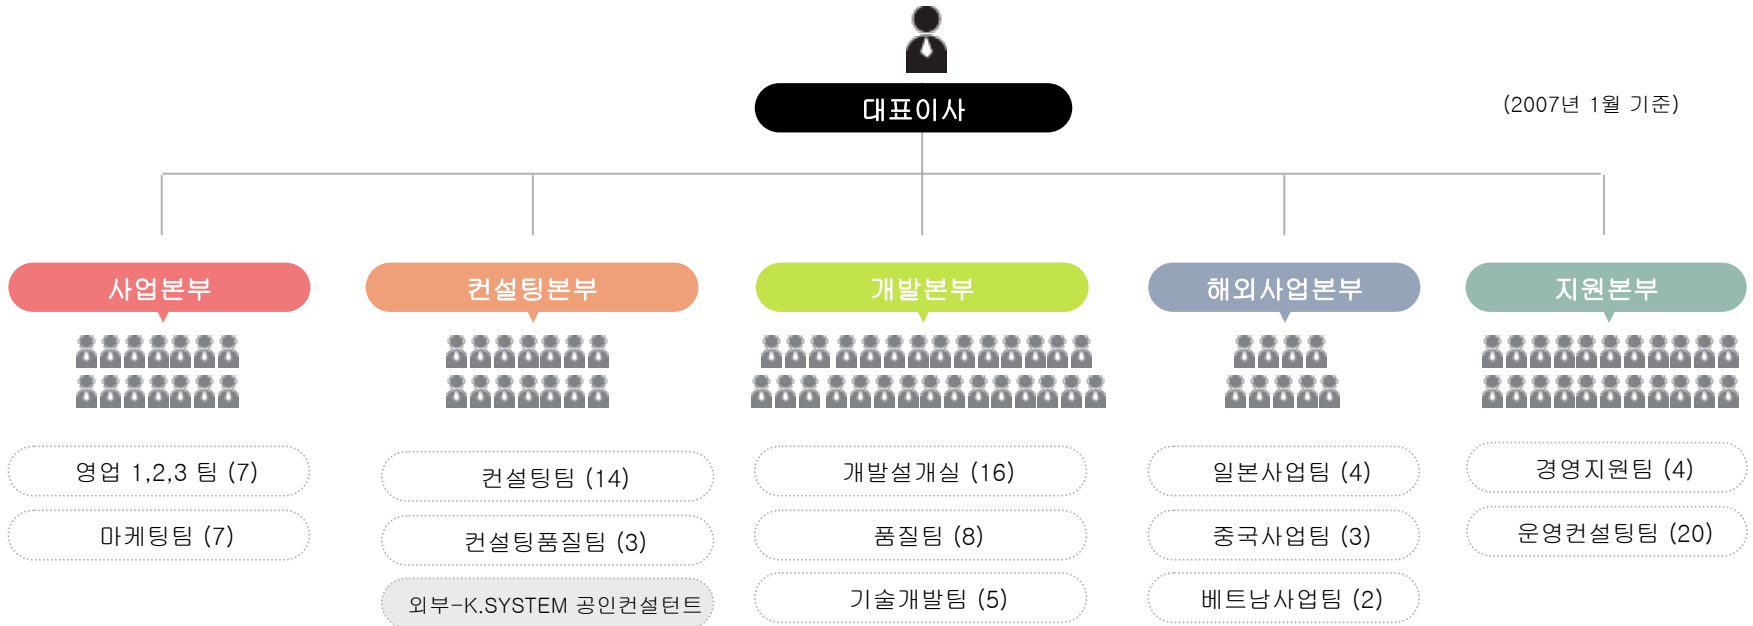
대표이사

(2007년 1월 기준)

사업본부

영업 1,2,3 팀 (7)

마케팅팀 (7)

컨설팅본부

컨설팅팀 (14)

컨설팅품질팀 (3)

외부-K.SYSTEM 공인컨설턴트

개발본부

개발설개실 (16)

품질팀 (8)

기술개발팀 (5)

해외사업본부

일본사업팀 (4)

중국사업팀 (3)

베트남사업팀 (2)

지원본부

경영지원팀 (4)

운영컨설팅팀 (20)